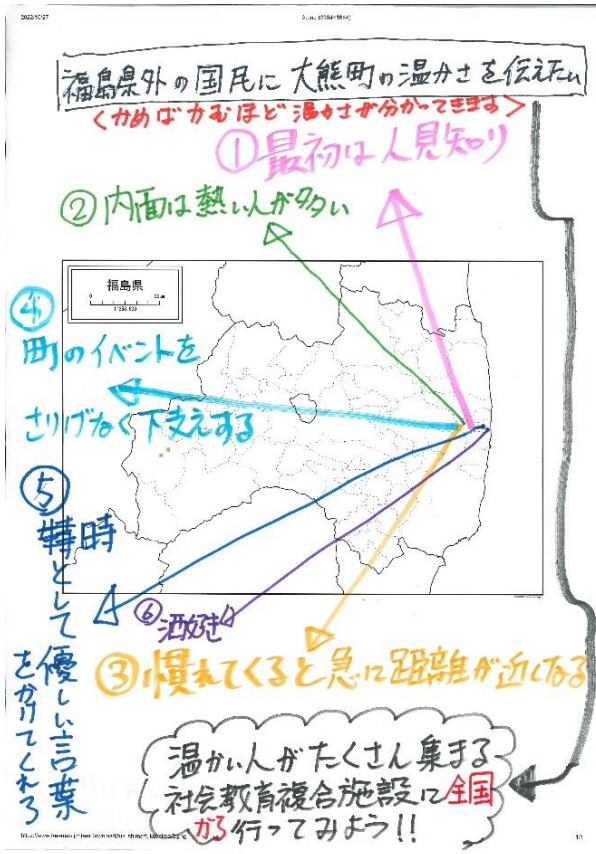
2022/10/27

福島県外の国民に大熊町の温かさを伝えたい
<かめばかむほど温かさが分かってきます>

①最初は人見知り

②内面は熱い人が多い

福島県

1:350,000

④町のイベントをさりげなく下支えする

⑤時として優しい言葉をかけてくれる

⑥酒好き

③慣れてくると急に距離が近くなる

温かい人がたくさん集まる社会教育複合施設に全国から行ってみよう!!